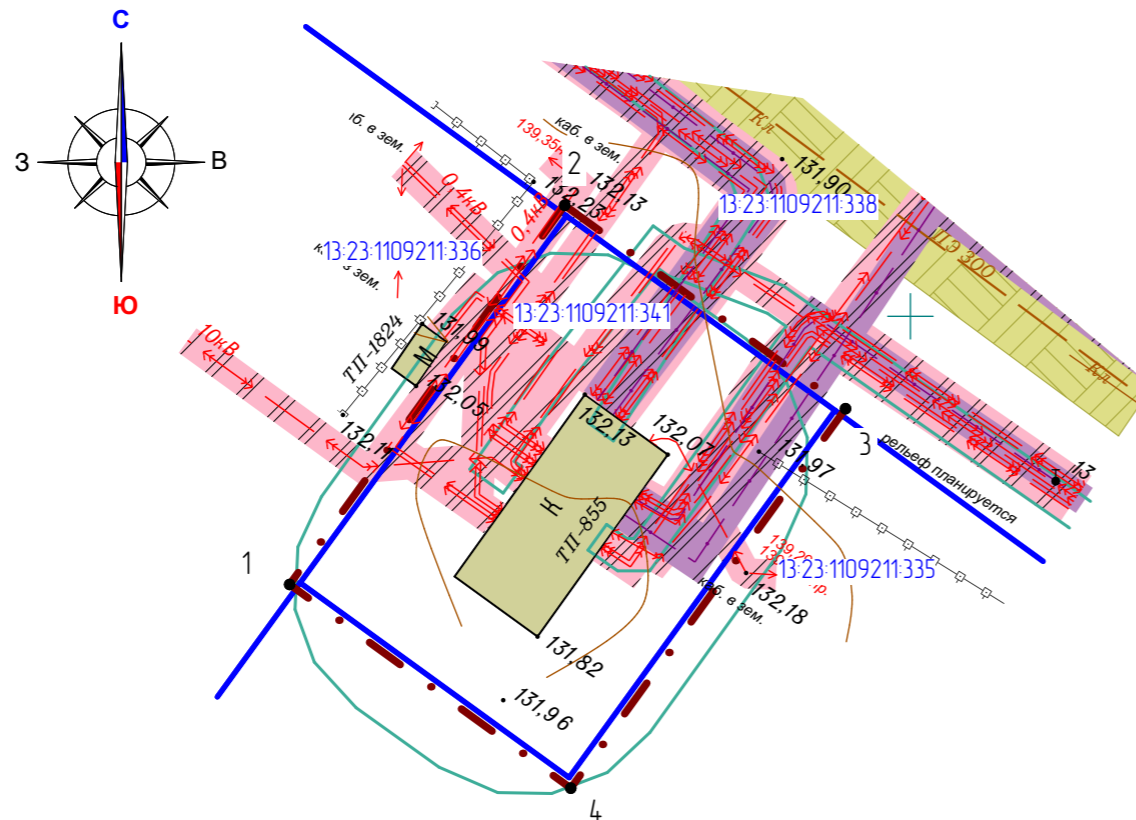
С
З
В
Ю
каб. в зем.
139,35
каб. в зем.
2
132,13
132,25
0,4кВ
0,4кВ
13:23:1109211:338
131,90
Кл
ПЭ 300
Кл
13:23:1109211:336
к в зем.
ТП-1824
М
131,99
13:23:1109211:341
10кВ
132,05
132,13
132,07
131,97
3
рельеф планируется
13
132,11
Н
ТП-855
1
139,26
13:23:1109211:335
каб. в зем.
132,18
131,82
131,96
4